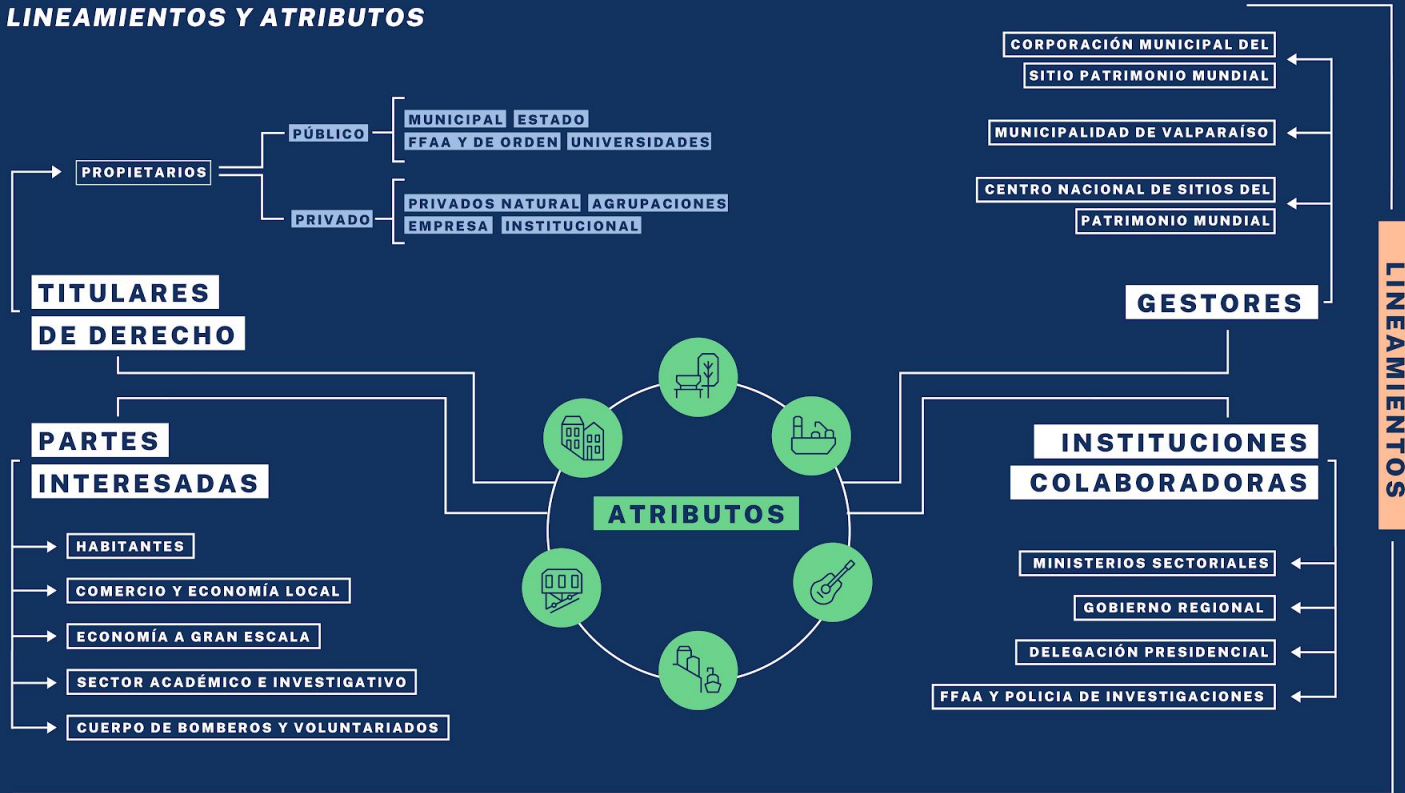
LINEAMIENTOS Y ATRIBUTOS

PROPIETARIOS

PÚBLICO

MUNICIPAL ESTADO
FFAA Y DE ORDEN UNIVERSIDADES

PRIVADO

PRIVADOS NATURAL AGRUPACIONES
EMPRESA INSTITUCIONAL

TITULARES DE DERECHO

PARTES INTERESADAS

HABITANTES
COMERCIO Y ECONOMÍA LOCAL
ECONOMÍA A GRAN ESCALA
SECTOR ACADÉMICO E INVESTIGATIVO
CUERPO DE BOMBEROS Y VOLUNTARIADOS

ATRIBUTOS

CORPORACIÓN MUNICIPAL DEL SITIO PATRIMONIO MUNDIAL
MUNICIPALIDAD DE VALPARAÍSO
CENTRO NACIONAL DE SITIOS DEL PATRIMONIO MUNDIAL

GESTORES

INSTITUCIONES COLABORADORAS

MINISTERIOS SECTORIALES
GOBIERNO REGIONAL
DELEGACIÓN PRESIDENCIAL
FFAA Y POLICIA DE INVESTIGACIONES

LINEAMIENTOS